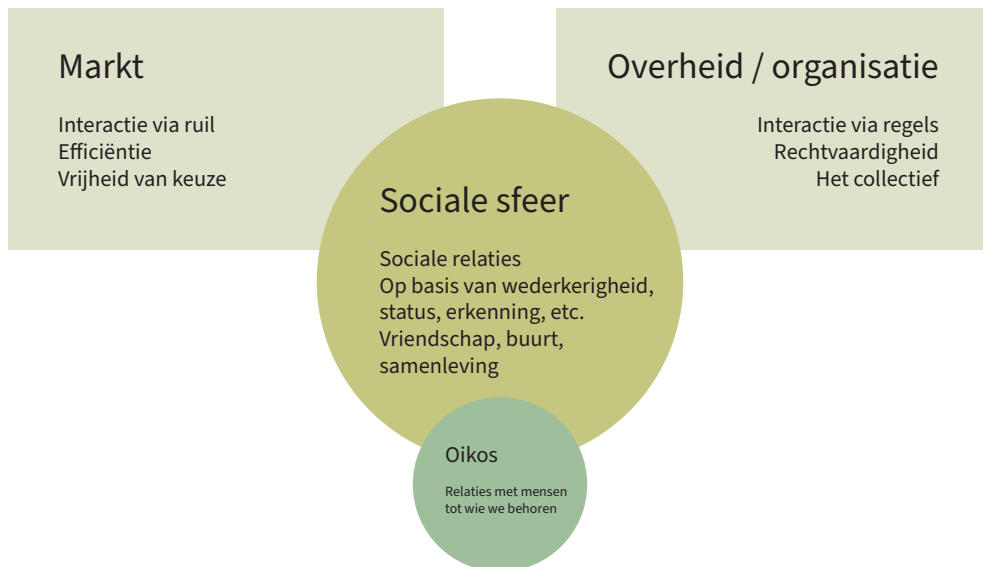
Markt

Interactie via ruil
Efficiëntie
Vrijheid van keuze

Overheid / organisatie

Interactie via regels
Rechtvaardigheid
Het collectief

Sociale sfeer

Sociale relaties
Op basis van wederkerigheid, status, erkenning, etc.
Vriendschap, buurt, samenleving

Oikos

Relaties met mensen tot wie we behoren